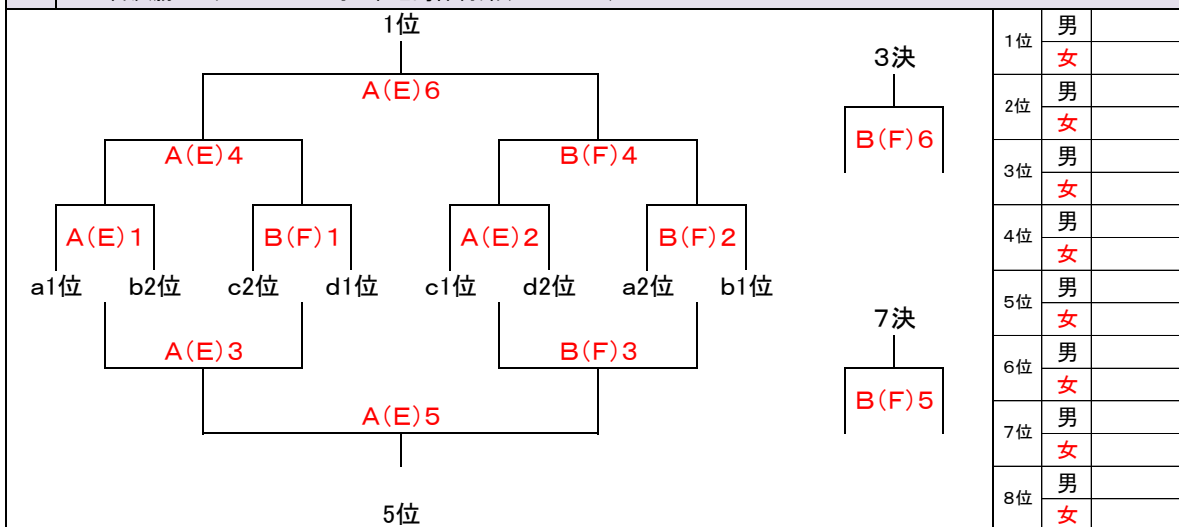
1位

A(E)6

A(E)4

B(F)4

A(E)1

B(F)1

A(E)2

B(F)2

a1位 b2位 c2位 d1位 c1位 d2位 a2位 b1位

A(E)3

B(F)3

A(E)5

5位

3決

B(F)6

7決

B(F)5

| | | |
|---|---|---|
| 1位 | 男 | |
| | 女 | |
| 2位 | 男 | |
| | 女 | |
| 3位 | 男 | |
| | 女 | |
| 4位 | 男 | |
| | 女 | |
| 5位 | 男 | |
| | 女 | |
| 6位 | 男 | |
| | 女 | |
| 7位 | 男 | |
| | 女 | |
| 8位 | 男 | |
| | 女 | |